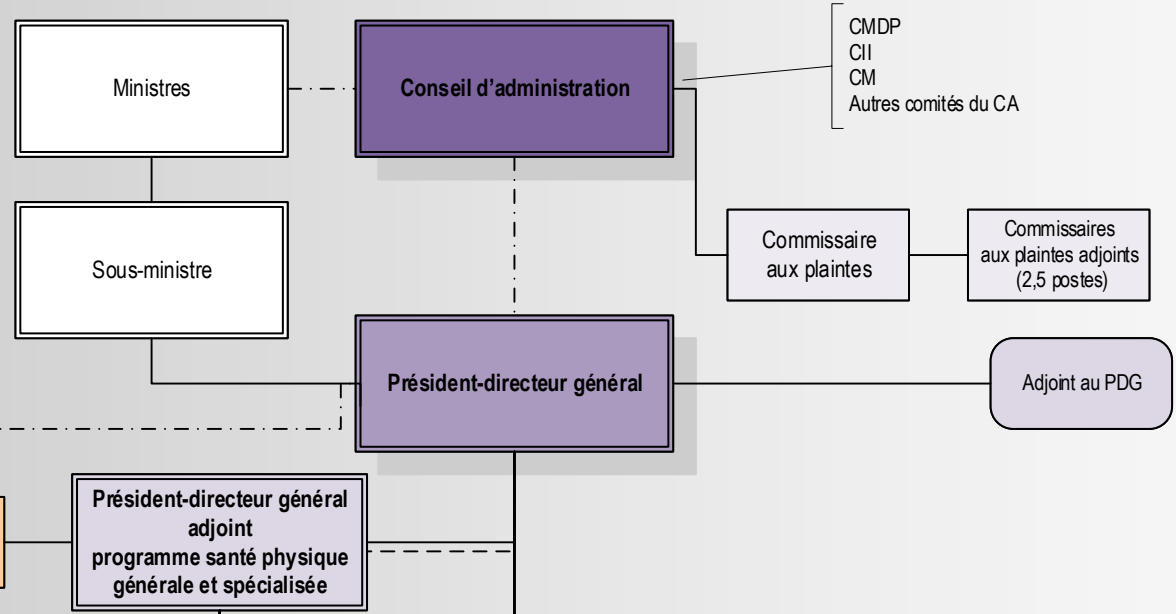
Ministres

Conseil d'administration

CMDP
CII
CM
Autres comités du CA

Sous-ministre

Commissaire aux plaintes

Commissaires aux plaintes adjoints (2,5 postes)

Président-directeur général

Adjoint au PDG

Président-directeur général adjoint programme santé physique générale et spécialisée